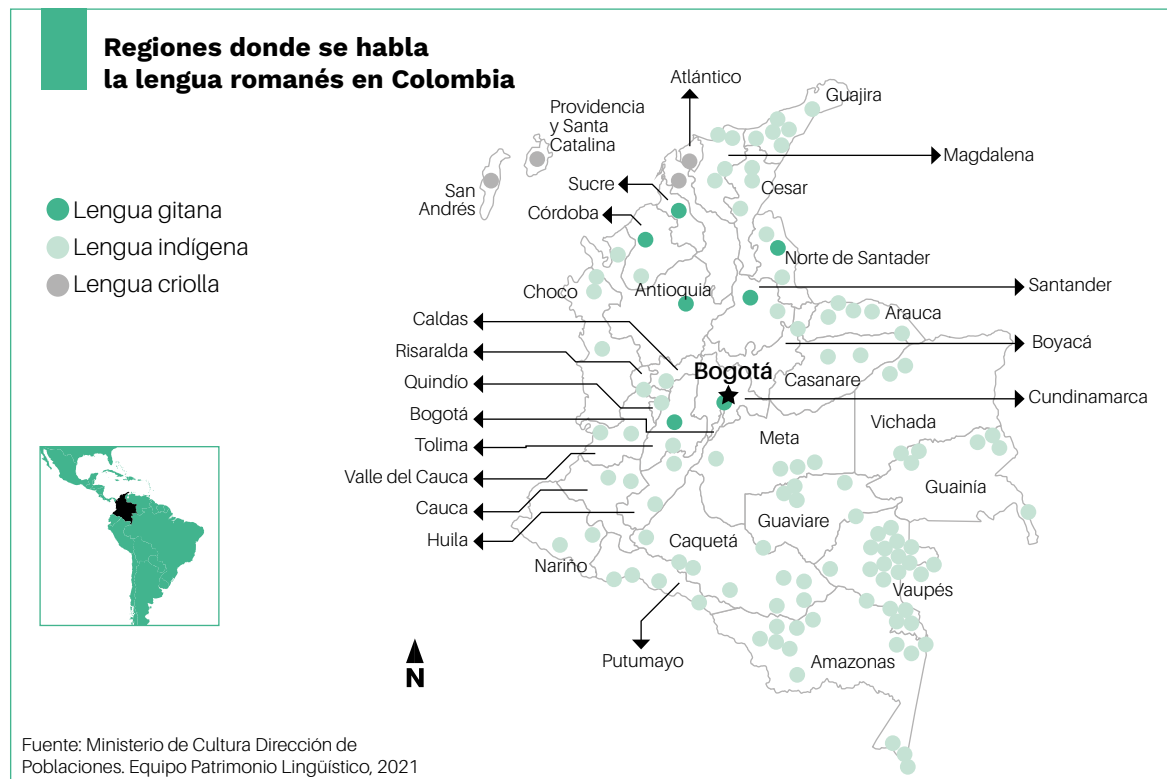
Regiones donde se habla la lengua romanés en Colombia

Lengua gitana
Lengua indígena
Lengua criolla

Atlántico
Guajira
Providencia y Santa Catalina
Magdalena
San Andrés
Sucre
Cesar
Córdoba
Norte de Santander
Choco
Antioquia
Santander
Arauca
Caldas
Boyacá
Risaralda
Bogotá
Casanare
Quindío
Cundinamarca
Bogotá
Vichada
Meta
Tolima
Valle del Cauca
Guainía
Cauca
Guaviare
Huila
Caquetá
Nariño
Vaupés
Putumayo
Amazonas
N

Fuente: Ministerio de Cultura Dirección de Poblaciones. Equipo Patrimonio Lingüístico, 2021